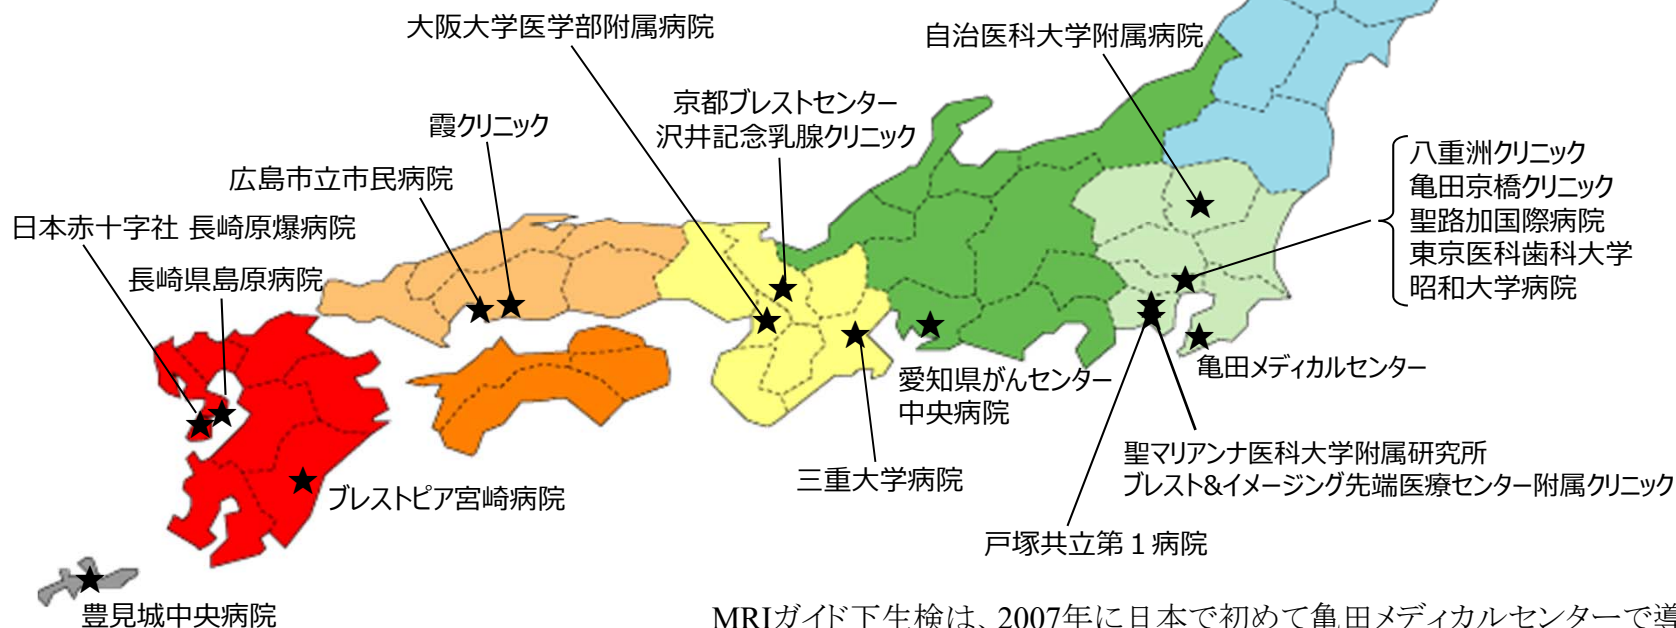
大阪大学医学部附属病院

自治医科大学附属病院

京都ブレストセンター
沢井記念乳腺クリニック

霞クリニック

広島市立市民病院

日本赤十字社 長崎原爆病院

長崎県島原病院

八重洲クリニック
亀田京橋クリニック
聖路加国際病院
東京医科歯科大学
昭和大学病院

亀田メディカルセンター

愛知県がんセンター
中央病院

聖マリアンナ医科大学附属研究所
ブレスト&イメージング先端医療センター附属クリニック

三重大学病院

ブレストピア宮崎病院

戸塚共立第１病院

豊見城中央病院

MRIガイド下生検は、2007年に日本で初めて亀田メディカルセンターで導